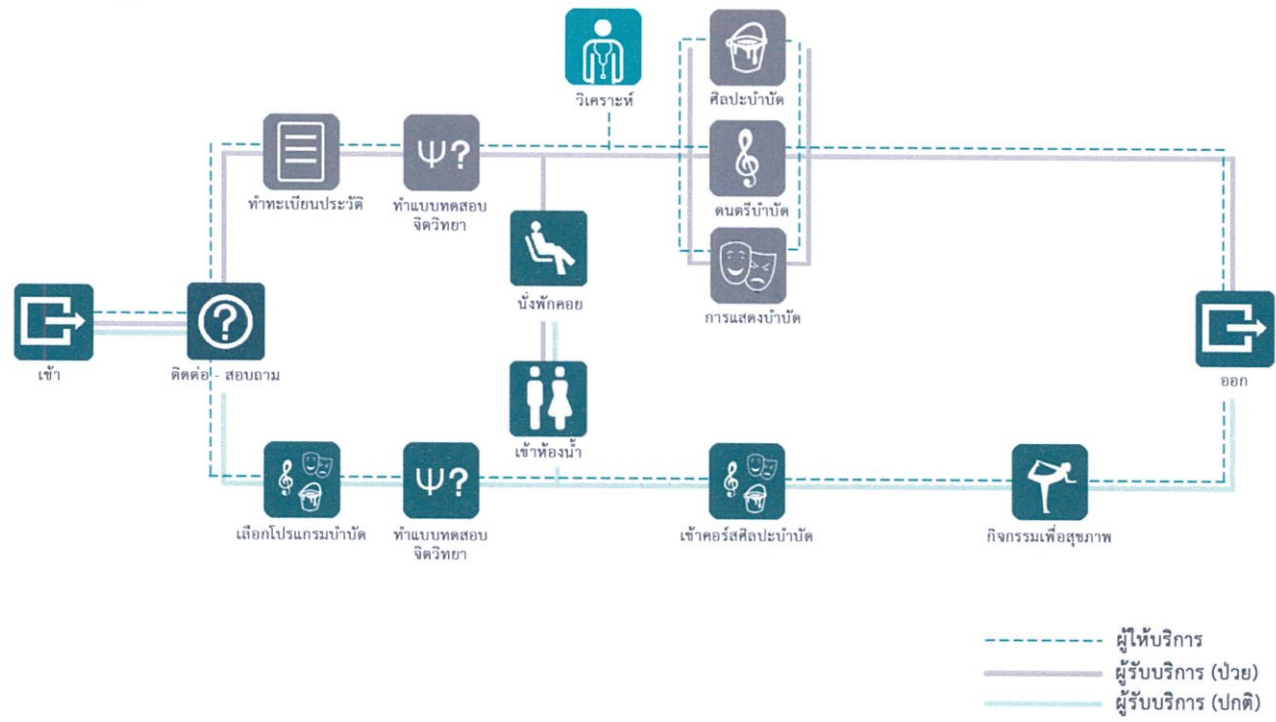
วิเคราะห์

ศิลปะบำบัด

ทำทะเบียนประวัติ

ทำแบบทดสอบจิตวิทยา

ดนตรีบำบัด

นั่งพักคอย

การแสดงบำบัด

เข้า

ติดต่อ - สอบถาม

ออก

เข้าห้องน้ำ

เลือกโปรแกรมบำบัด

ทำแบบทดสอบจิตวิทยา

เข้าคอร์สศิลปะบำบัด

กิจกรรมเพื่อสุขภาพ

ผู้ให้บริการ

ผู้รับบริการ (ป่วย)

ผู้รับบริการ (ปกติ)